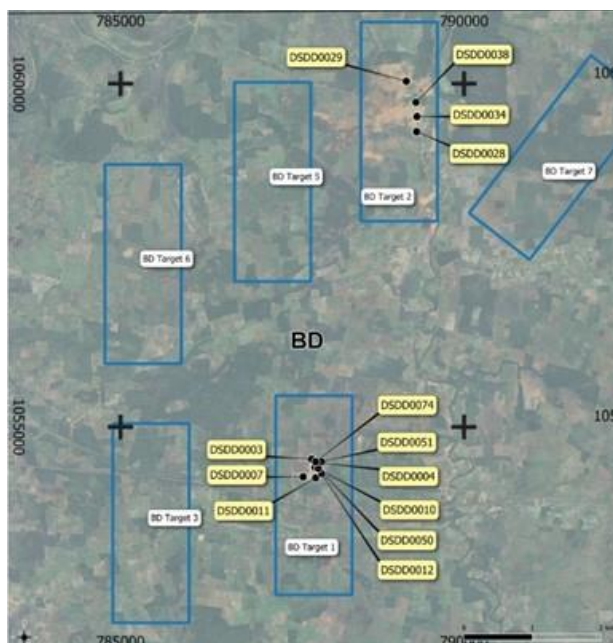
785000
790000
1060000
106
DSDD0029
DSDD0038
DSDD0034
DSDD0028
BD Target 5
BD Target 2
BD Target 7
BD Target 6
BD
1055000
105
DSDD0074
DSDD0051
DSDD0003
DSDD0007
DSDD0004
DSDD0011
DSDD0010
BD Target 3
BD Target 1
DSDD0050
DSDD0012
785000
790000